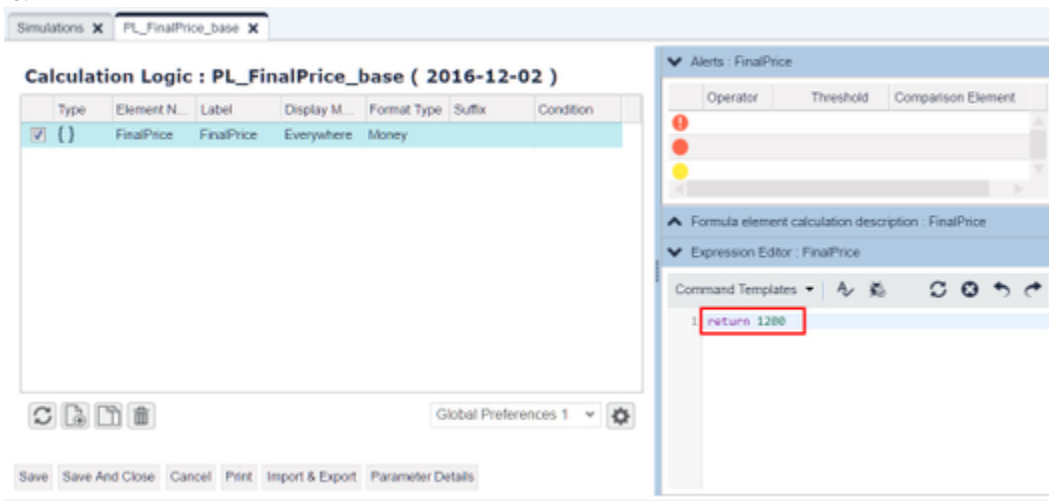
Simulations ✕ PL_FinalPrice_base ✕

Calculation Logic : PL_FinalPrice_base ( 2016-12-02 )

| | Type | Element N... | Label | Display M... | Format Type | Suffix | Condition |
|---|---|---|---|---|---|---|---|
| ☑ | { } | FinalPrice | FinalPrice | Everywhere | Money | | |

Global Preferences 1

Save Save And Close Cancel Print Import & Export Parameter Details

Alerts : FinalPrice

| | Operator | Threshold | Comparison Element |
|---|---|---|---|
| | | | |
| | | | |
| | | | |

Formula element calculation description : FinalPrice

Expression Editor : FinalPrice

Command Templates

1 return 1200